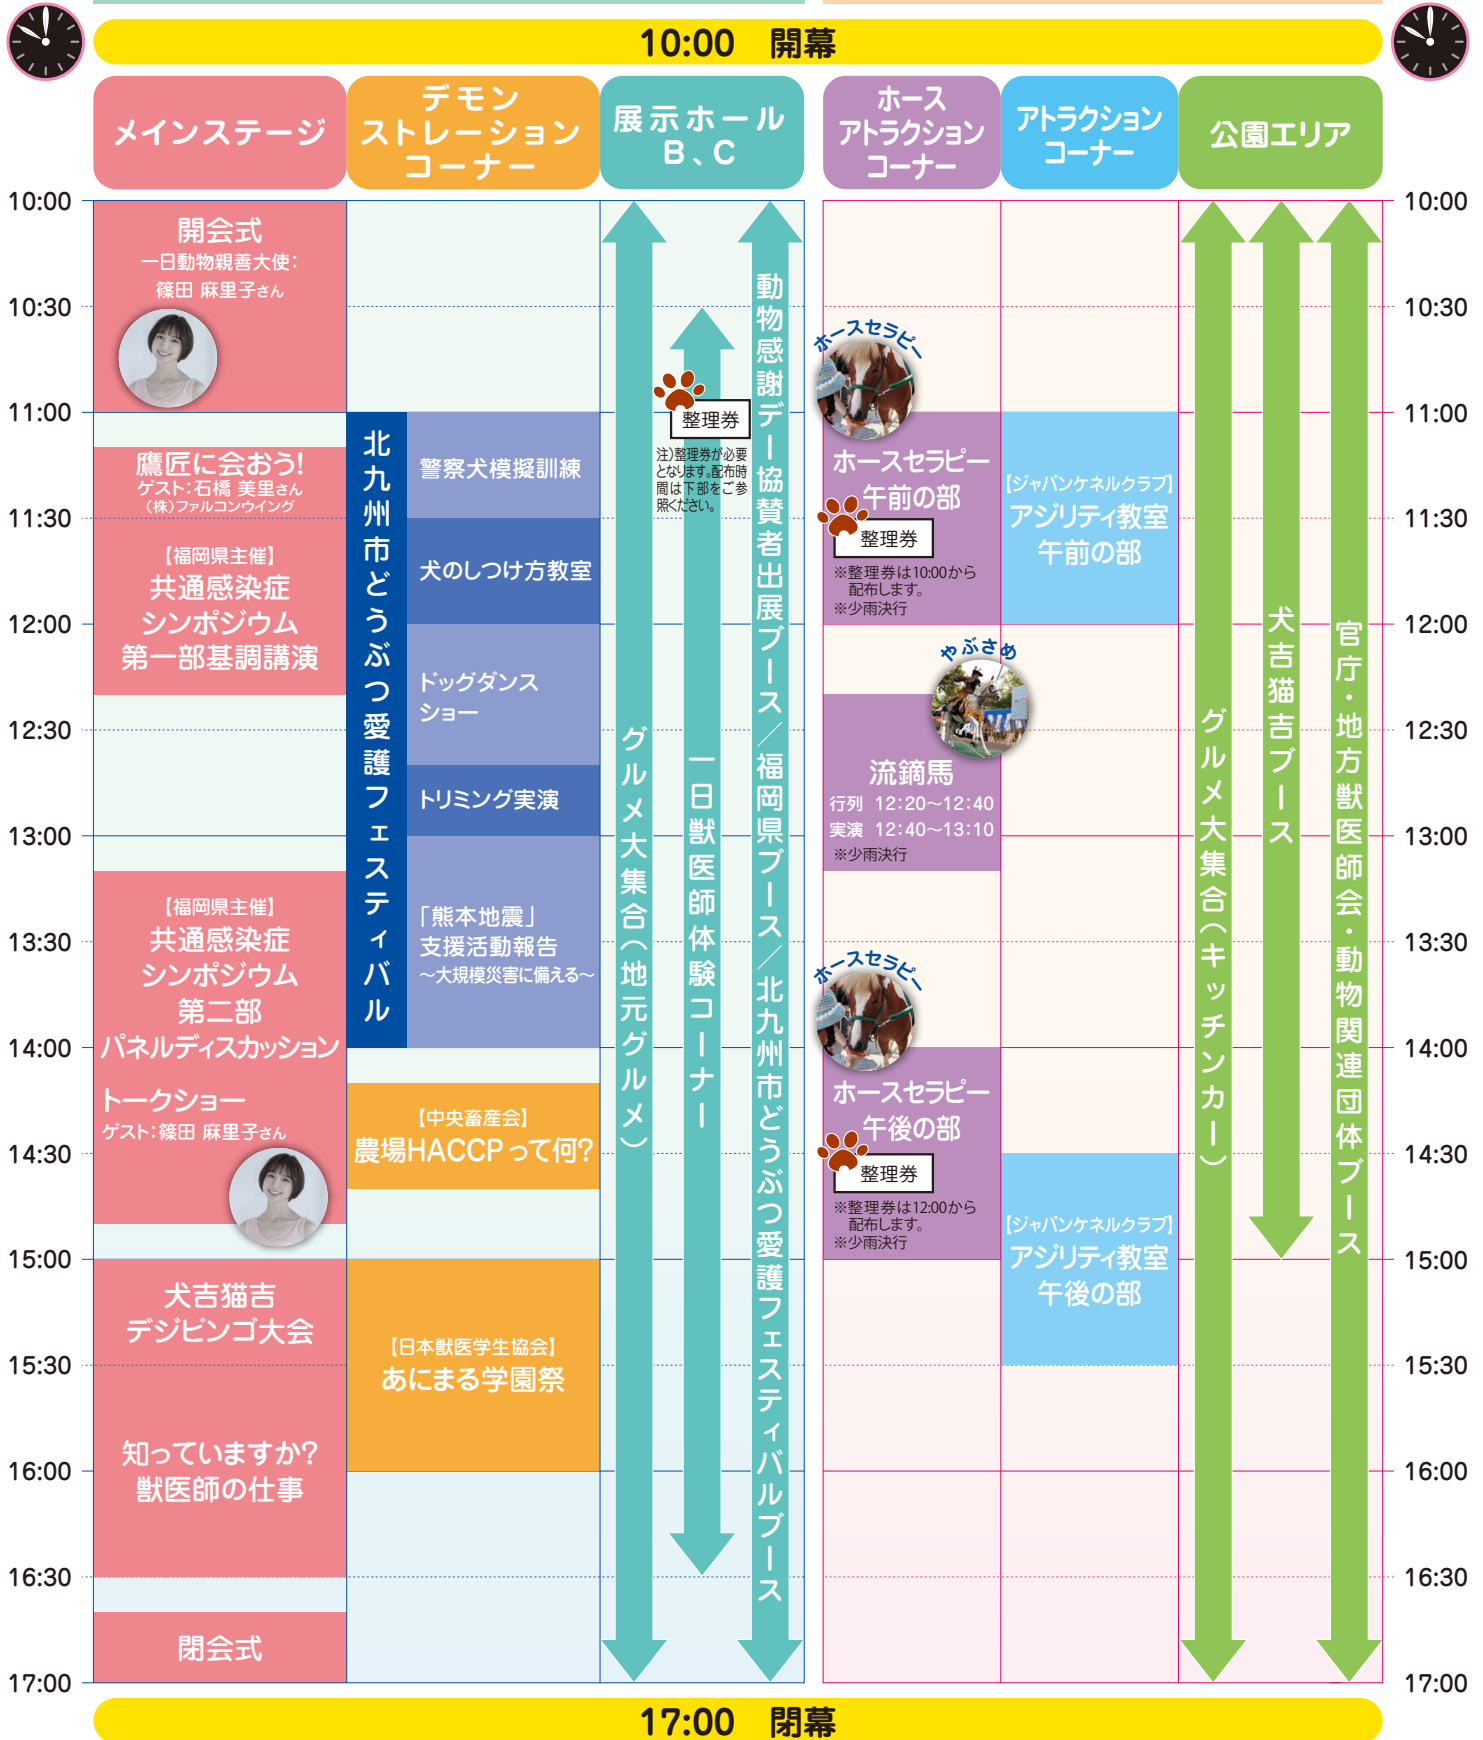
10:00 開幕

メインステージ

デモンストレーションコーナー

展示ホールB、C

ホースアトラクションコーナー

アトラクションコーナー

公園エリア

10:00
10:30
11:00
11:30
12:00
12:30
13:00
13:30
14:00
14:30
15:00
15:30
16:00
16:30
17:00

開会式
一日動物親善大使:
篠田 麻里子さん

鷹匠に会おう!
ゲスト:石橋 美里さん
(株)ファルコンウイング

【福岡県主催】
共通感染症
シンポジウム
第一部基調講演

【福岡県主催】
共通感染症
シンポジウム
第二部
パネルディスカッション

トークショー
ゲスト:篠田 麻里子さん

犬吉猫吉
デジビンゴ大会

知っていますか?
獣医師の仕事

閉会式

北九州市どうぶつ愛護フェスティバル

警察犬模擬訓練

犬のしつけ方教室

ドッグダンスショー

トリミング実演

「熊本地震」
支援活動報告
～大規模災害に備える～

【中央畜産会】
農場HACCPって何?

【日本獣医学生協会】
あにまる学園祭

グルメ大集合(地元グルメ)

整理券
注)整理券が必要となります。配布時間は下部をご参照ください。

一日獣医師体験コーナー

動物感謝デー協賛者出展ブース/福岡県ブース/北九州市どうぶつ愛護フェスティバルブース

ホースセラピー

ホースセラピー
午前の部
整理券
※整理券は10:00から配布します。
※少雨決行

やぶさめ

流鏑馬
行列 12:20～12:40
実演 12:40～13:10
※少雨決行

ホースセラピー

ホースセラピー
午後の部
整理券
※整理券は12:00から配布します。
※少雨決行

【ジャパンケネルクラブ】
アジリティ教室
午前の部

【ジャパンケネルクラブ】
アジリティ教室
午後の部

グルメ大集合(キッチンカー)

犬吉猫吉ブース

官庁・地方獣医師会・動物関連団体ブース

17:00 閉幕